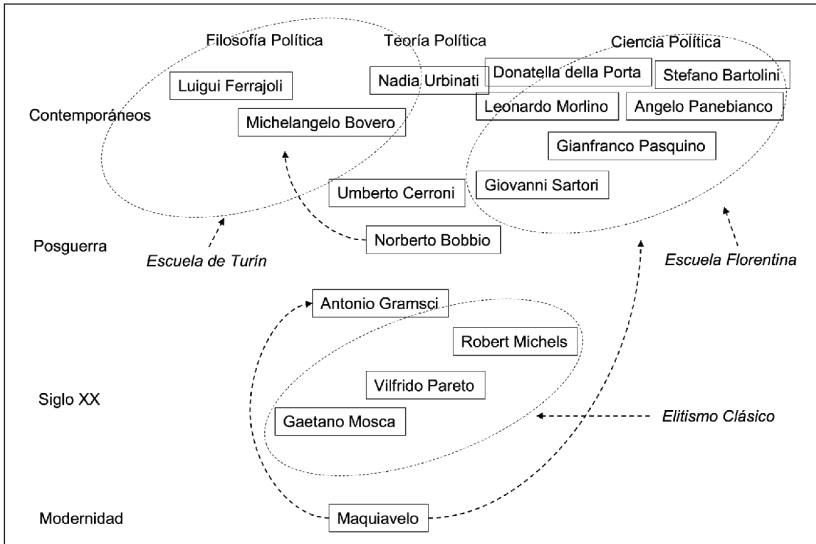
Filosofía Política
Teoría Política
Ciencia Política

Contemporáneos

Luigui Ferrajoli
Michelangelo Bovero
Nadia Urbinati
Donatella della Porta
Stefano Bartolini
Leonardo Morlino
Angelo Panebianco
Gianfranco Pasquino
Umberto Cerroni
Giovanni Sartori

Posguerra

Norberto Bobbio

Escuela de Turín
Escuela Florentina

Antonio Gramsci
Robert Michels

Siglo XX

Vilfrido Pareto
Gaetano Mosca

Elitismo Clásico

Modernidad

Maquiavelo